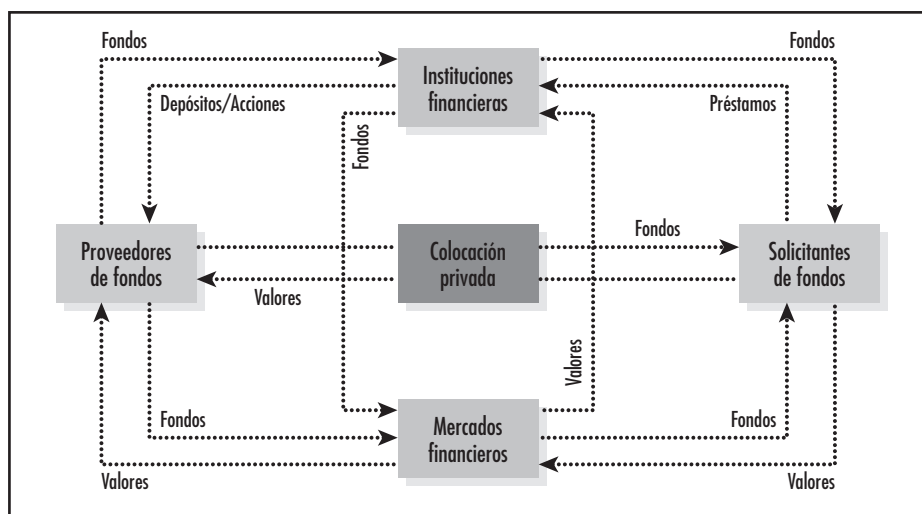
Fondos

Instituciones financieras

Fondos

Depósitos/Acciones

Préstamos

Fondos

Proveedores de fondos

Colocación privada

Fondos

Solicitantes de fondos

Valores

Valores

Fondos

Mercados financieros

Fondos

Valores

Valores